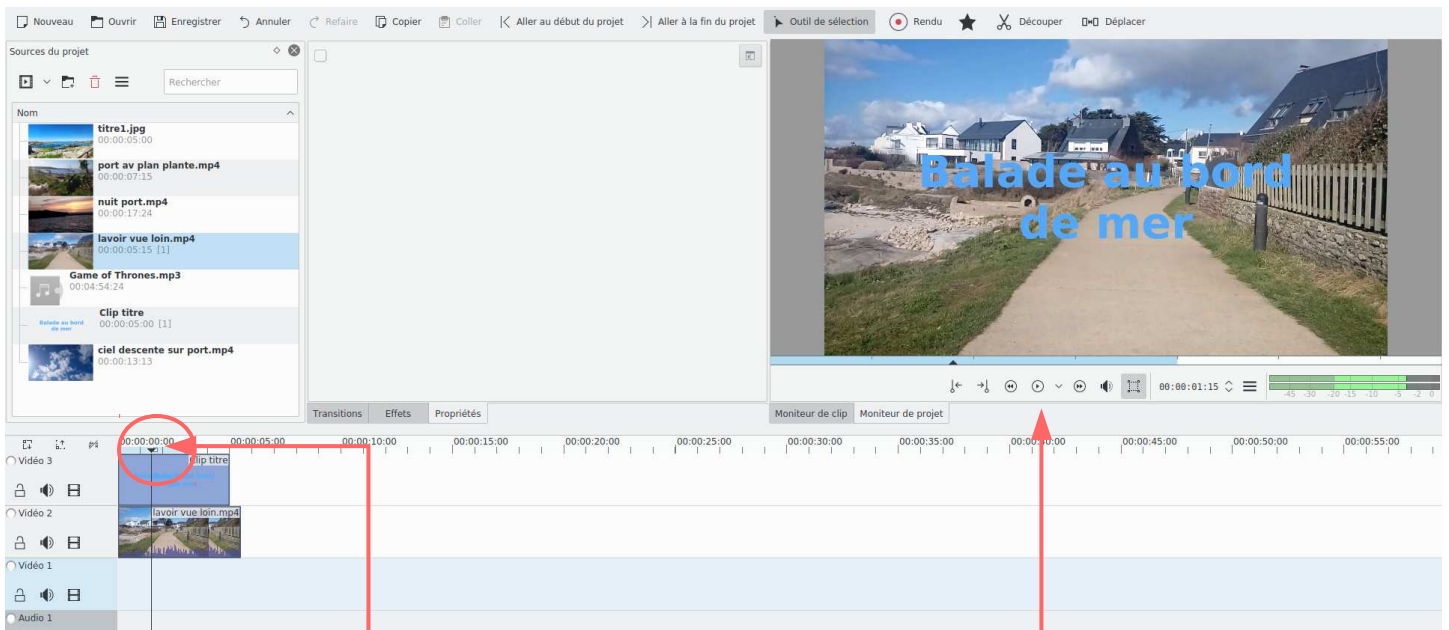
Nouveau Ouvrir Enregistrer Annuler Refaire Copier Coller Aller au début du projet Aller à la fin du projet Outil de sélection Rendu Découper Déplacer

Sources du projet

Rechercher

Nom

titre1.jpg
00:00:05:00

port av plan plante.mp4
00:00:07:15

nuit port.mp4
00:00:17:24

lavoir vue loin.mp4
00:00:05:15 [1]

Game of Thrones.mp3
00:04:54:24

Balade au bord de mer

Clip titre
00:00:05:00 [1]

ciel descente sur port.mp4
00:00:13:13

Balade au bord de mer

00:00:01:15

-45 -30 -20 -15 -10 -5 -2 0

Transitions Effets Propriétés

Moniteur de clip Moniteur de projet

00:00:00:00 00:00:05:00 00:00:10:00 00:00:15:00 00:00:20:00 00:00:25:00 00:00:30:00 00:00:35:00 00:00:40:00 00:00:45:00 00:00:50:00 00:00:55:00

Vidéo 3
Clip titre

Vidéo 2
lavoir vue loin.mp4

Vidéo 1

Audio 1